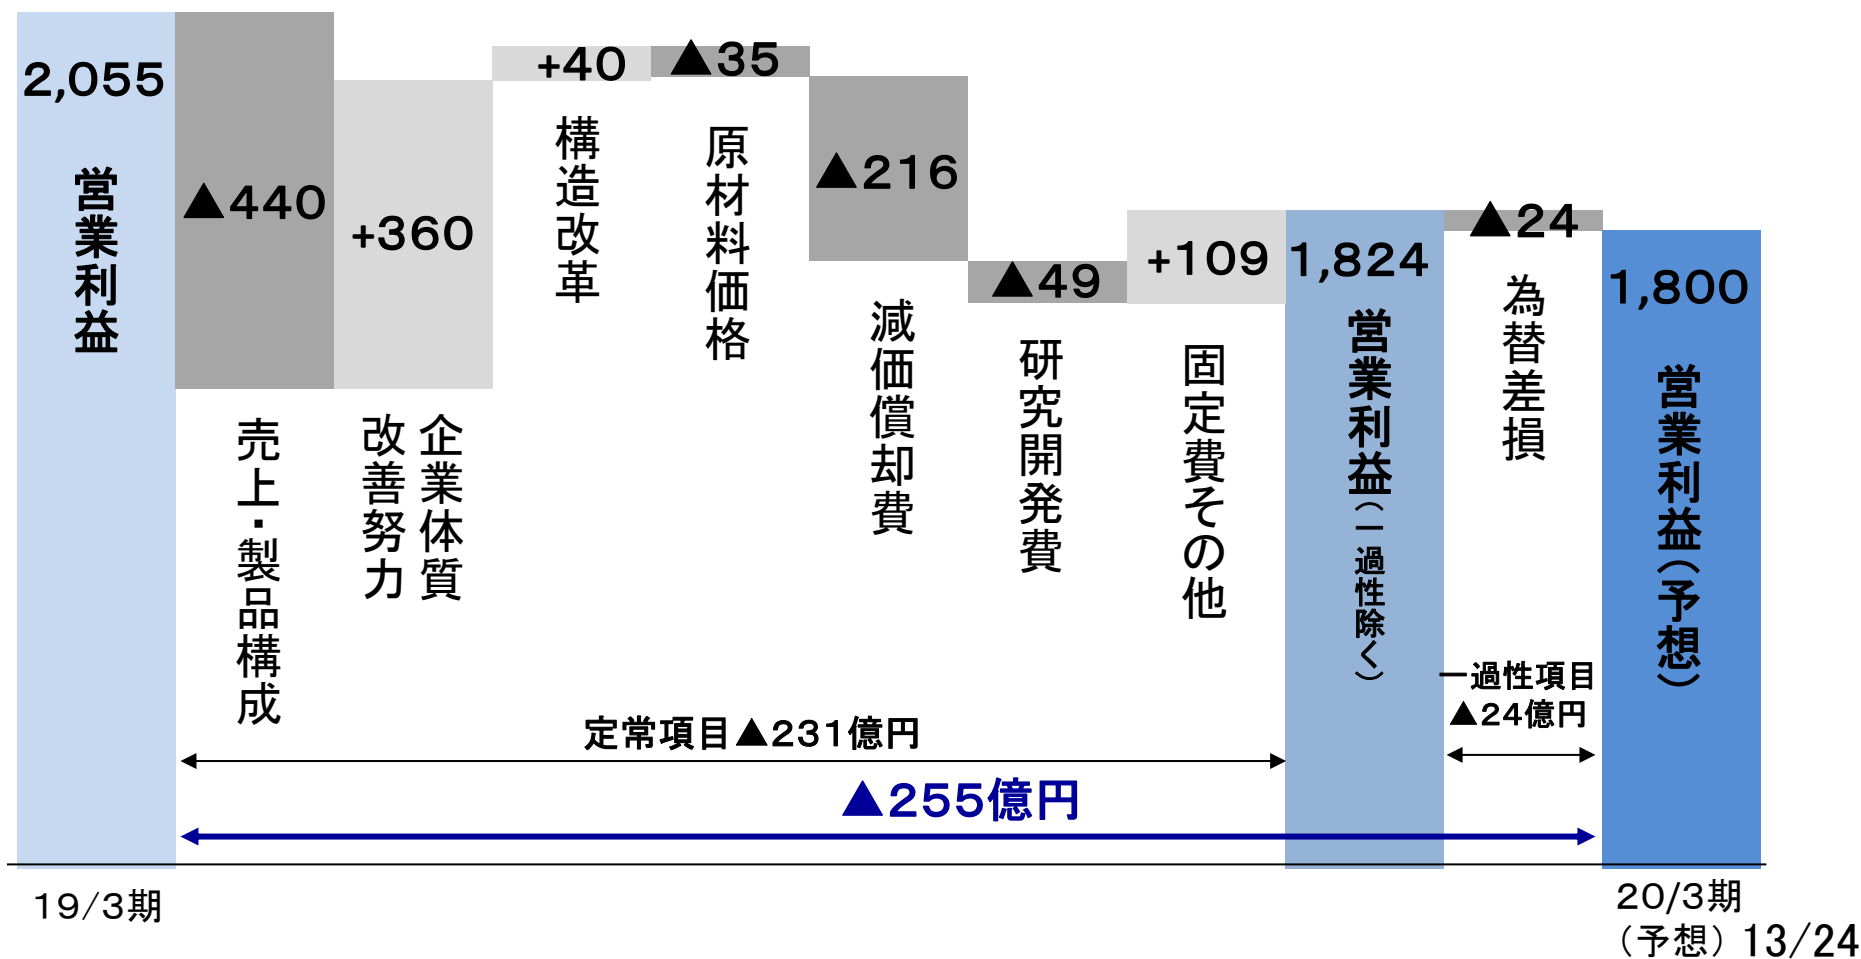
2,055
営業利益

▲440
売上・製品構成

+360
企業体質改善努力

+40
構造改革

▲35
原材料価格

▲216
減価償却費

▲49
研究開発費

+109
固定費その他

1,824
営業利益(一過性除く)

▲24
為替差損

1,800
営業利益(予想)

定常項目▲231億円

一過性項目▲24億円

▲255億円

19/3期

20/3期(予想)

13/24